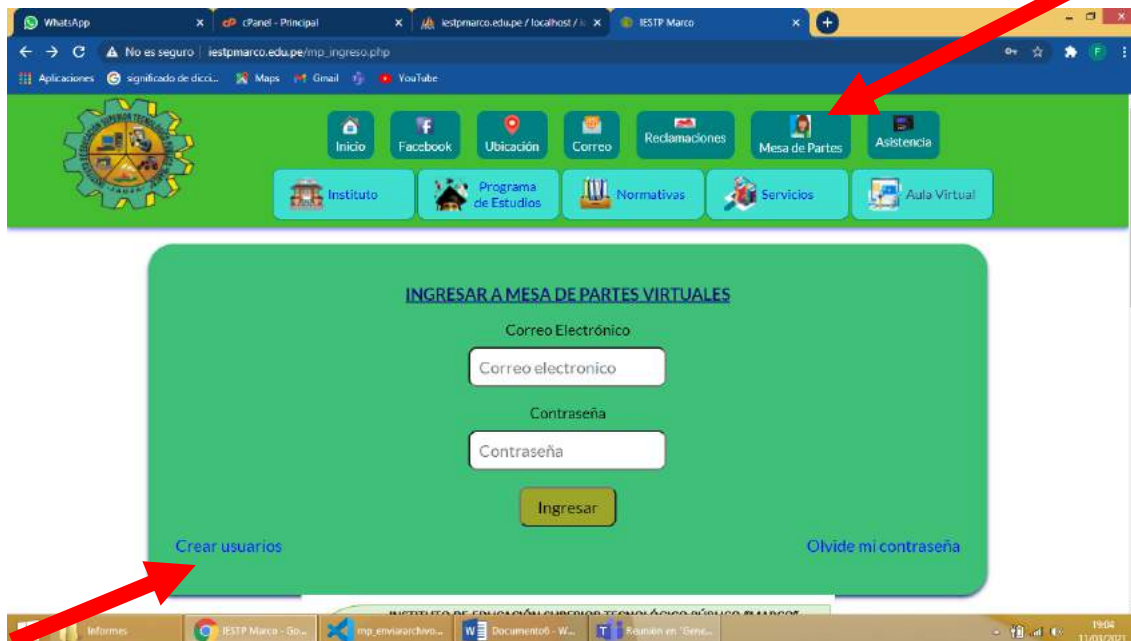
WhatsApp
cPanel - Principal
iestpmarco.edu.pe / localhost / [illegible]
IESTP Marco

No es seguro | iestpmarco.edu.pe/mp_ingreso.php

Aplicaciones
significado de dicci...
Maps
Gmail
YouTube

Inicio
Facebook
Ubicación
Correo
Reclamaciones
Mesa de Partes
Asistencia

Instituto
Programa de Estudios
Normativas
Servicios
Aula Virtual

INGRESAR A MESA DE PARTES VIRTUALES

Correo Electrónico

Correo electronico

Contraseña

Contraseña

Ingresar

Crear usuarios

Olvide mi contraseña

INSTITUTO DE EDUCACIÓN SUPERIOR TECNOLÓGICO PÚBLICO "MARCO"

Informes
IESTP Marco - Go...
mp_enviararchivo...
Documento6 - W...
Reunión en "Gene...

19:04
11/03/2021